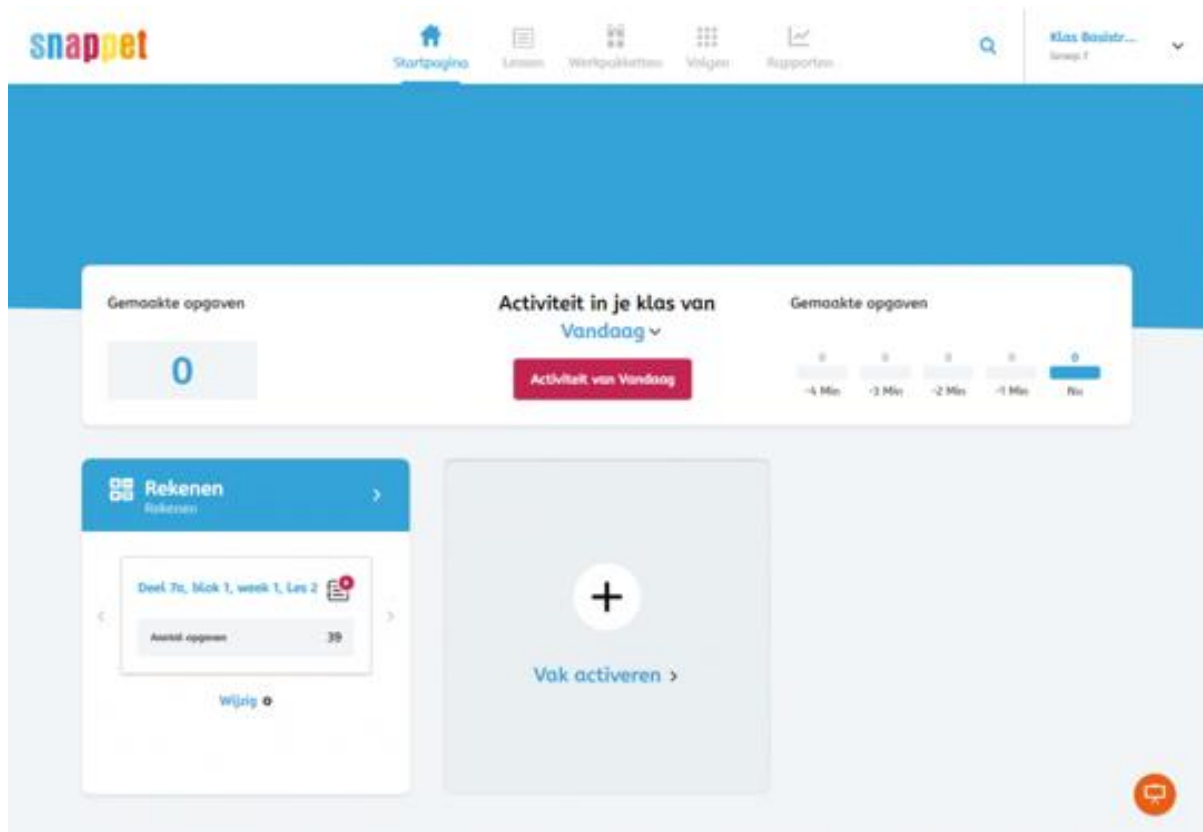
snappet

Startpagina Lessen Werkpakketten Volgen Rapporten

Klas Basisstr... Groep 7

Gemaakte opgaven

0

Activiteit in je klas van
Vandaag

Activiteit van Vandaag

Gemaakte opgaven

| 0 | 0 | 0 | 0 | 0 |
|---|---|---|---|---|
| -4 Min | -3 Min | -2 Min | -1 Min | Nu |

Rekenen
Rekenen

Deel 7a, blok 1, week 1, Les 2

Aantal opgaven 39

Wijzig

Vak activeren